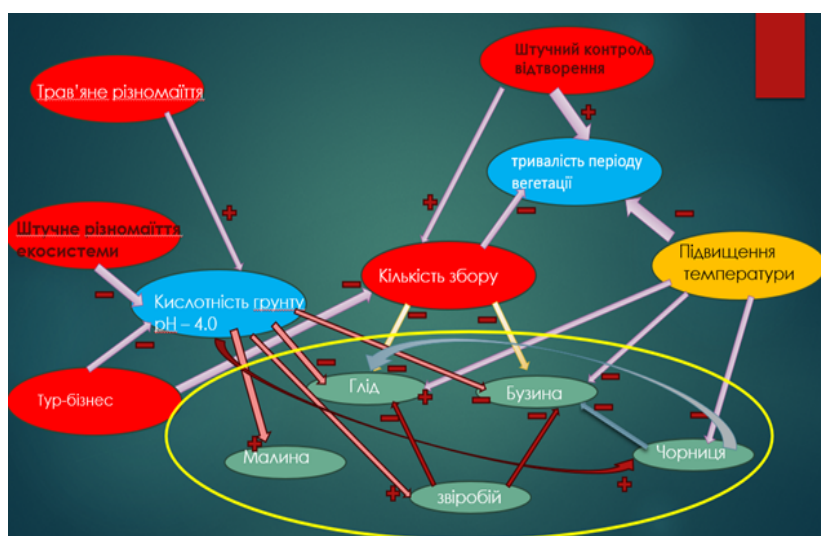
Штучний контроль відтворення

Трав'яне різномаїття

тривалість періоду вегетації

Штучне різномаїття екосистеми

Підвищення температури

Кількість збору

Кислотність грунту pH – 4.0

Тур-бізнес

Глід

Бузина

Малина

Чорниця

звіробій

+ + + + + + + +

− − − − − − − − − − − − − − − − − − −